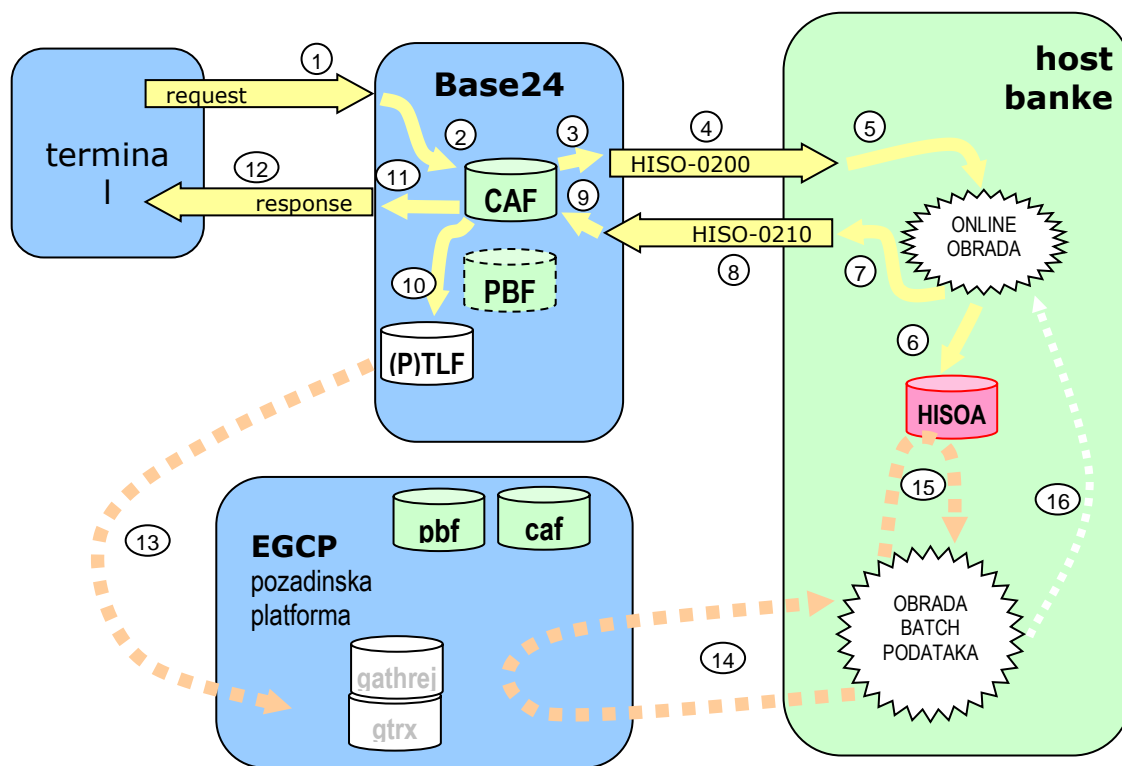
1
request
termina
l
12
response
Base24
2
3
11
CAF
9
10
PBF
(P)TLF
4
HISO-0200
HISO-0210
8
host
banke
5
ONLINE
OBRADA
7
6
HISOA
15
16
13
EGCP
pozadinska
platforma
pbf
caf
gathrej
gtrx
14
OBRADA
BATCH
PODATAKA